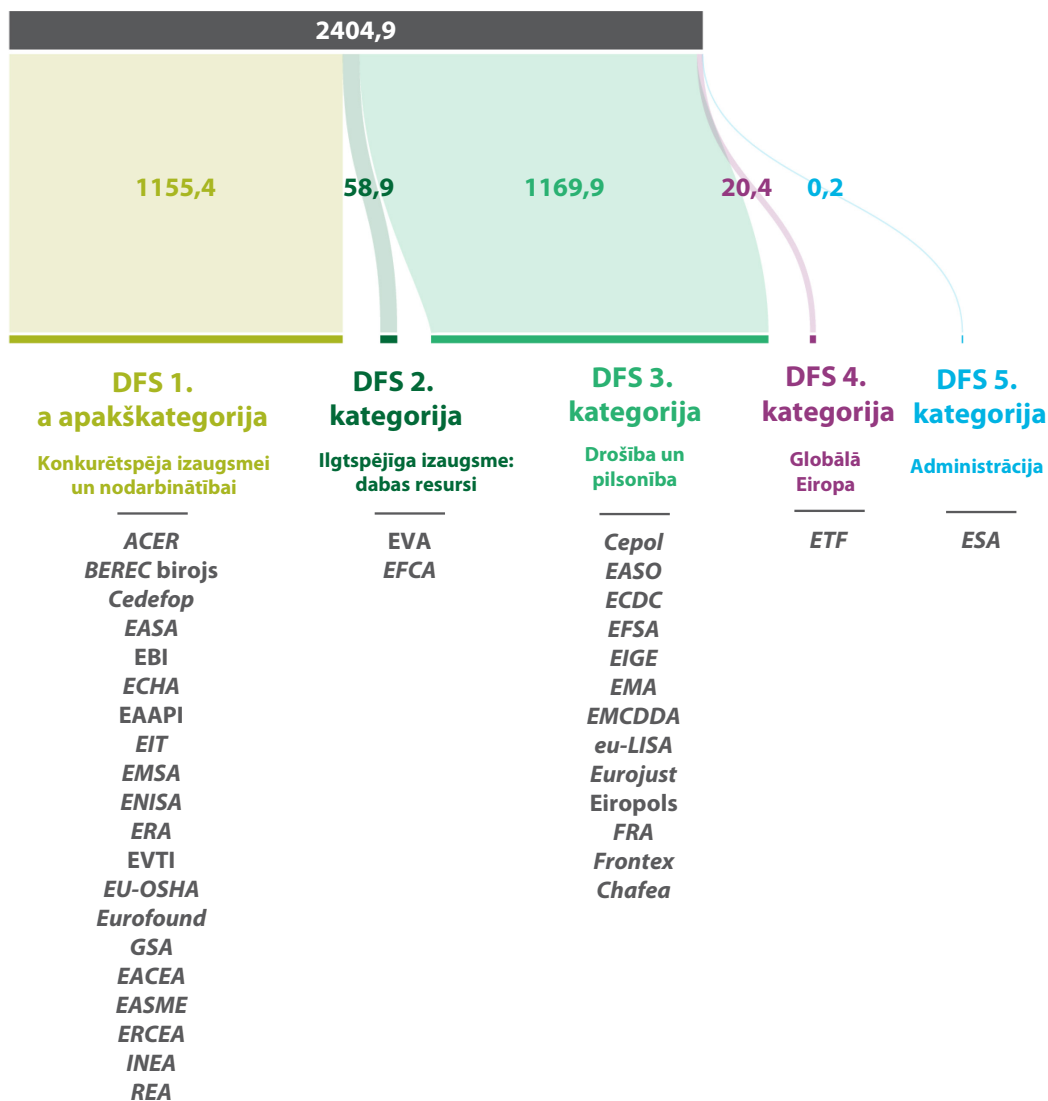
2404,9

1155,4

58,9

1169,9

20,4

0,2

DFS 1. a apakškategorija

Konkurētspēja izaugsmei un nodarbinātībai

ACER
BEREC birojs
Cedefop
EASA
EBI
ECHA
EAAPI
EIT
EMSA
ENISA
ERA
EVTI
EU-OSHA
Eurofound
GSA
EACEA
EASME
ERCEA
INEA
REA

DFS 2. kategorija

Ilgtspējīga izaugsme: dabas resursi

EVA
EFCA

DFS 3. kategorija

Drošība un pilsonība

Cepol
EASO
ECDC
EFSA
EIGE
EMA
EMCDDA
eu-LISA
Eurojust
Eiropols
FRA
Frontex
Chafea

DFS 4. kategorija

Globālā Eiropa

ETF

DFS 5. kategorija

Administrācija

ESA